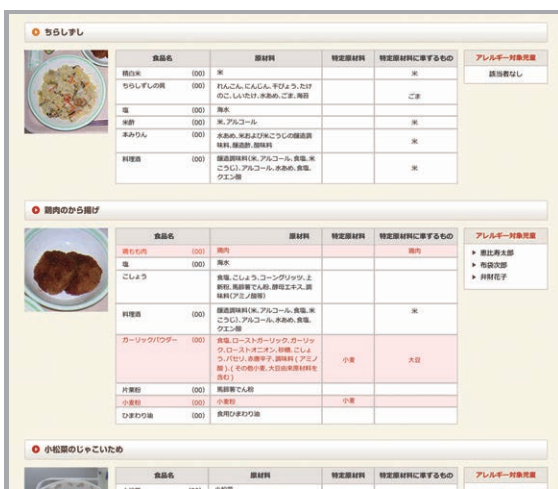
ちらしずし

| 食品名 | | 原材料 | 特定原材料 | 特定原材料に準ずるもの |
|---|---|---|---|---|
| 精白米 | (00) | 米 | | 米 |
| ちらしずしの具 | (00) | れんこん、にんじん、干ぴょう、たけのこ、しいたけ、水あめ、ごま、海苔 | | ごま |
| 塩 | (00) | 海水 | | |
| 米酢 | (00) | 米、アルコール | | 米 |
| 本みりん | (00) | 水あめ、米および米こうじの醸造調味料、醸造酢、酸味料 | | 米 |
| 料理酒 | (00) | 醸造調味料(米、アルコール、食塩、米こうじ)、アルコール、水あめ、食塩、クエン酸 | | 米 |

アレルギー対象児童
該当者なし

鶏肉のから揚げ

| 食品名 | | 原材料 | 特定原材料 | 特定原材料に準ずるもの |
|---|---|---|---|---|
| 鶏もも肉 | (00) | 鶏肉 | | 鶏肉 |
| 塩 | (00) | 海水 | | |
| こしょう | | 食塩、こしょう、コーングリッツ、上新粉、馬鈴薯でん粉、酵母エキス、調味料(アミノ酸等) | | |
| 料理酒 | (00) | 醸造調味料(米、アルコール、食塩、米こうじ)、アルコール、水あめ、食塩、クエン酸 | | 米 |
| カーリックパウダー | (00) | 食塩、ローストガーリック、ガーリック、ローストオニオン、砂糖、こしょう、パセリ、赤唐辛子、調味料(アミノ酸)、(その他小麦、大豆由来原材料を含む) | 小麦 | 大豆 |
| 片栗粉 | (00) | 馬鈴薯でん粉 | | |
| 小麦粉 | (00) | 小麦粉 | 小麦 | |
| ひまわり油 | (00) | 食用ひまわり油 | | |

アレルギー対象児童
▸ 恵比寿太郎
▸ 布袋次郎
▸ 弁財花子

小松菜のじゃこいため

| 食品名 | 原材料 | 特定原材料 | 特定原材料に準ずるもの |
|---|---|---|---|

アレルギー対象児童